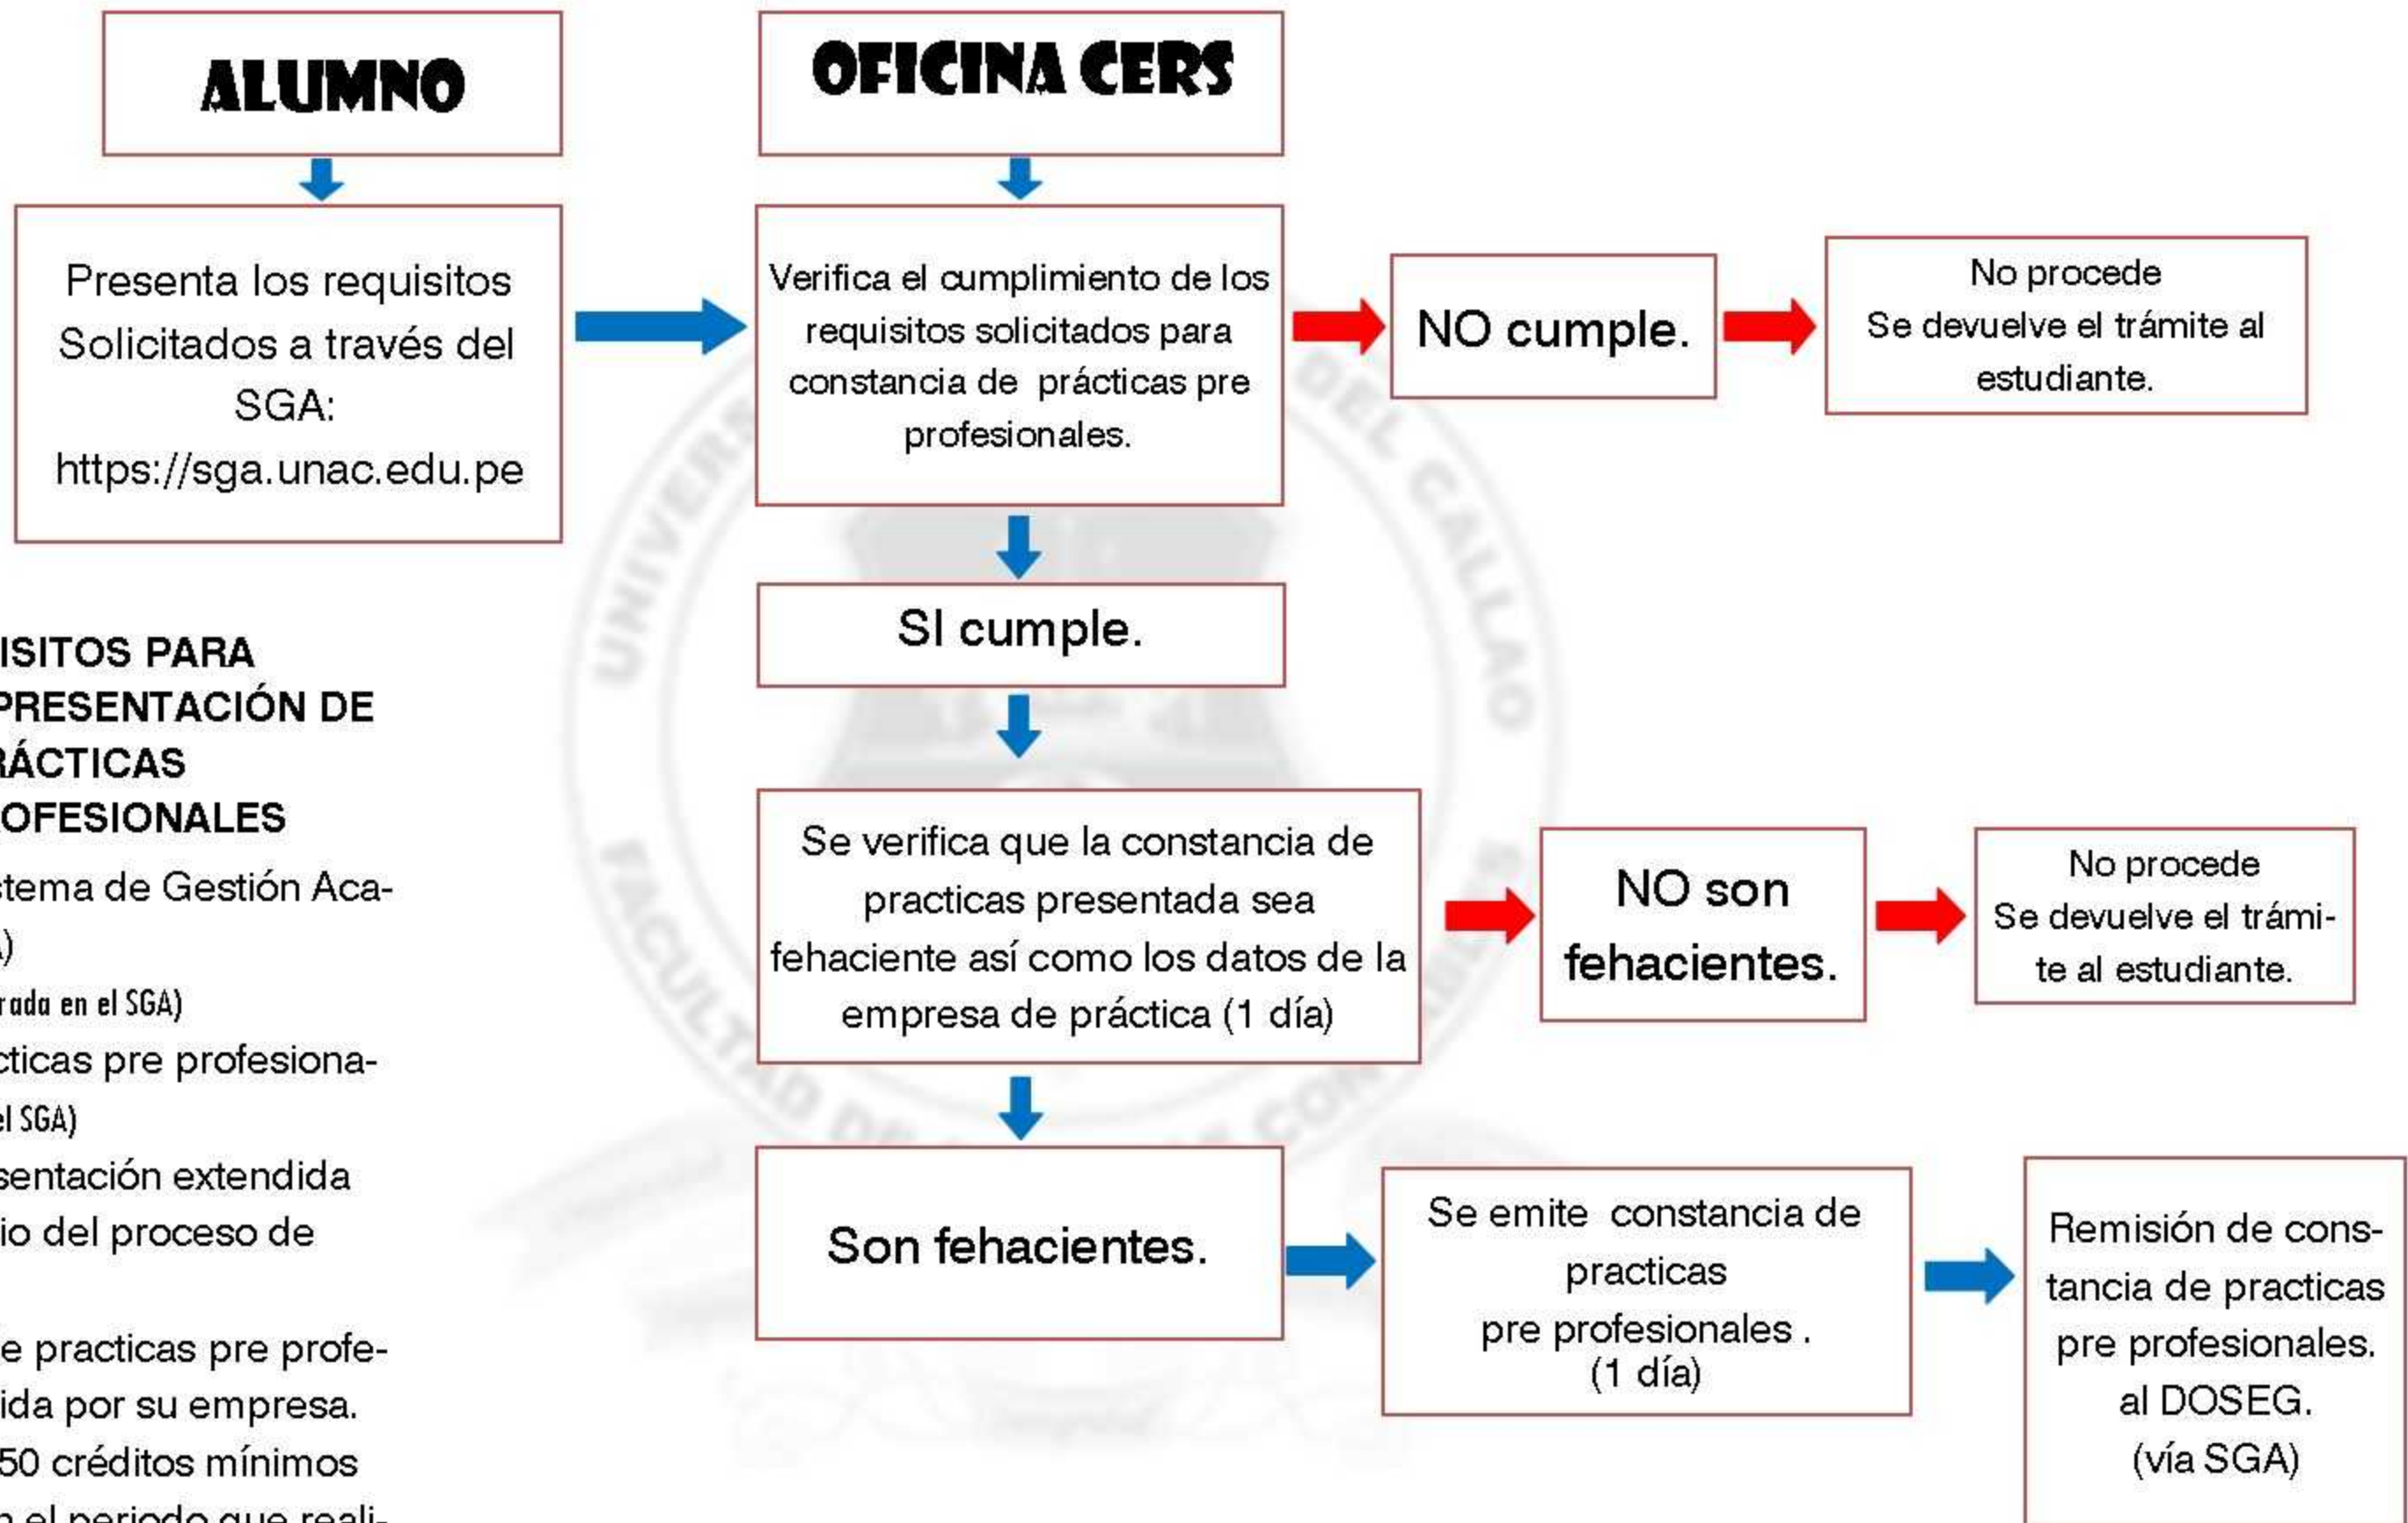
ALUMNO

Presenta los requisitos Solicitados a través del SGA: https://sga.unac.edu.pe

OFICINA CERS

Verifica el cumplimiento de los requisitos solicitados para constancia de prácticas pre profesionales.

NO cumple.

No procede
Se devuelve el trámite al estudiante.

SI cumple.

Se verifica que la constancia de practicas presentada sea fehaciente así como los datos de la empresa de práctica (1 día)

NO son fehacientes.

No procede
Se devuelve el trámite al estudiante.

Son fehacientes.

Se emite constancia de practicas pre profesionales . (1 día)

Remisión de constancia de practicas pre profesionales. al DOSEG. (vía SGA)

ISITOS PARA PRESENTACIÓN DE RÁCTICAS OFESIONALES
tema de Gestión Aca-
)
rada en el SGA)
cticas pre profesiona-
el SGA)
sentación extendida
io del proceso de

e practicas pre profe-
ida por su empresa.
50 créditos mínimos
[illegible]